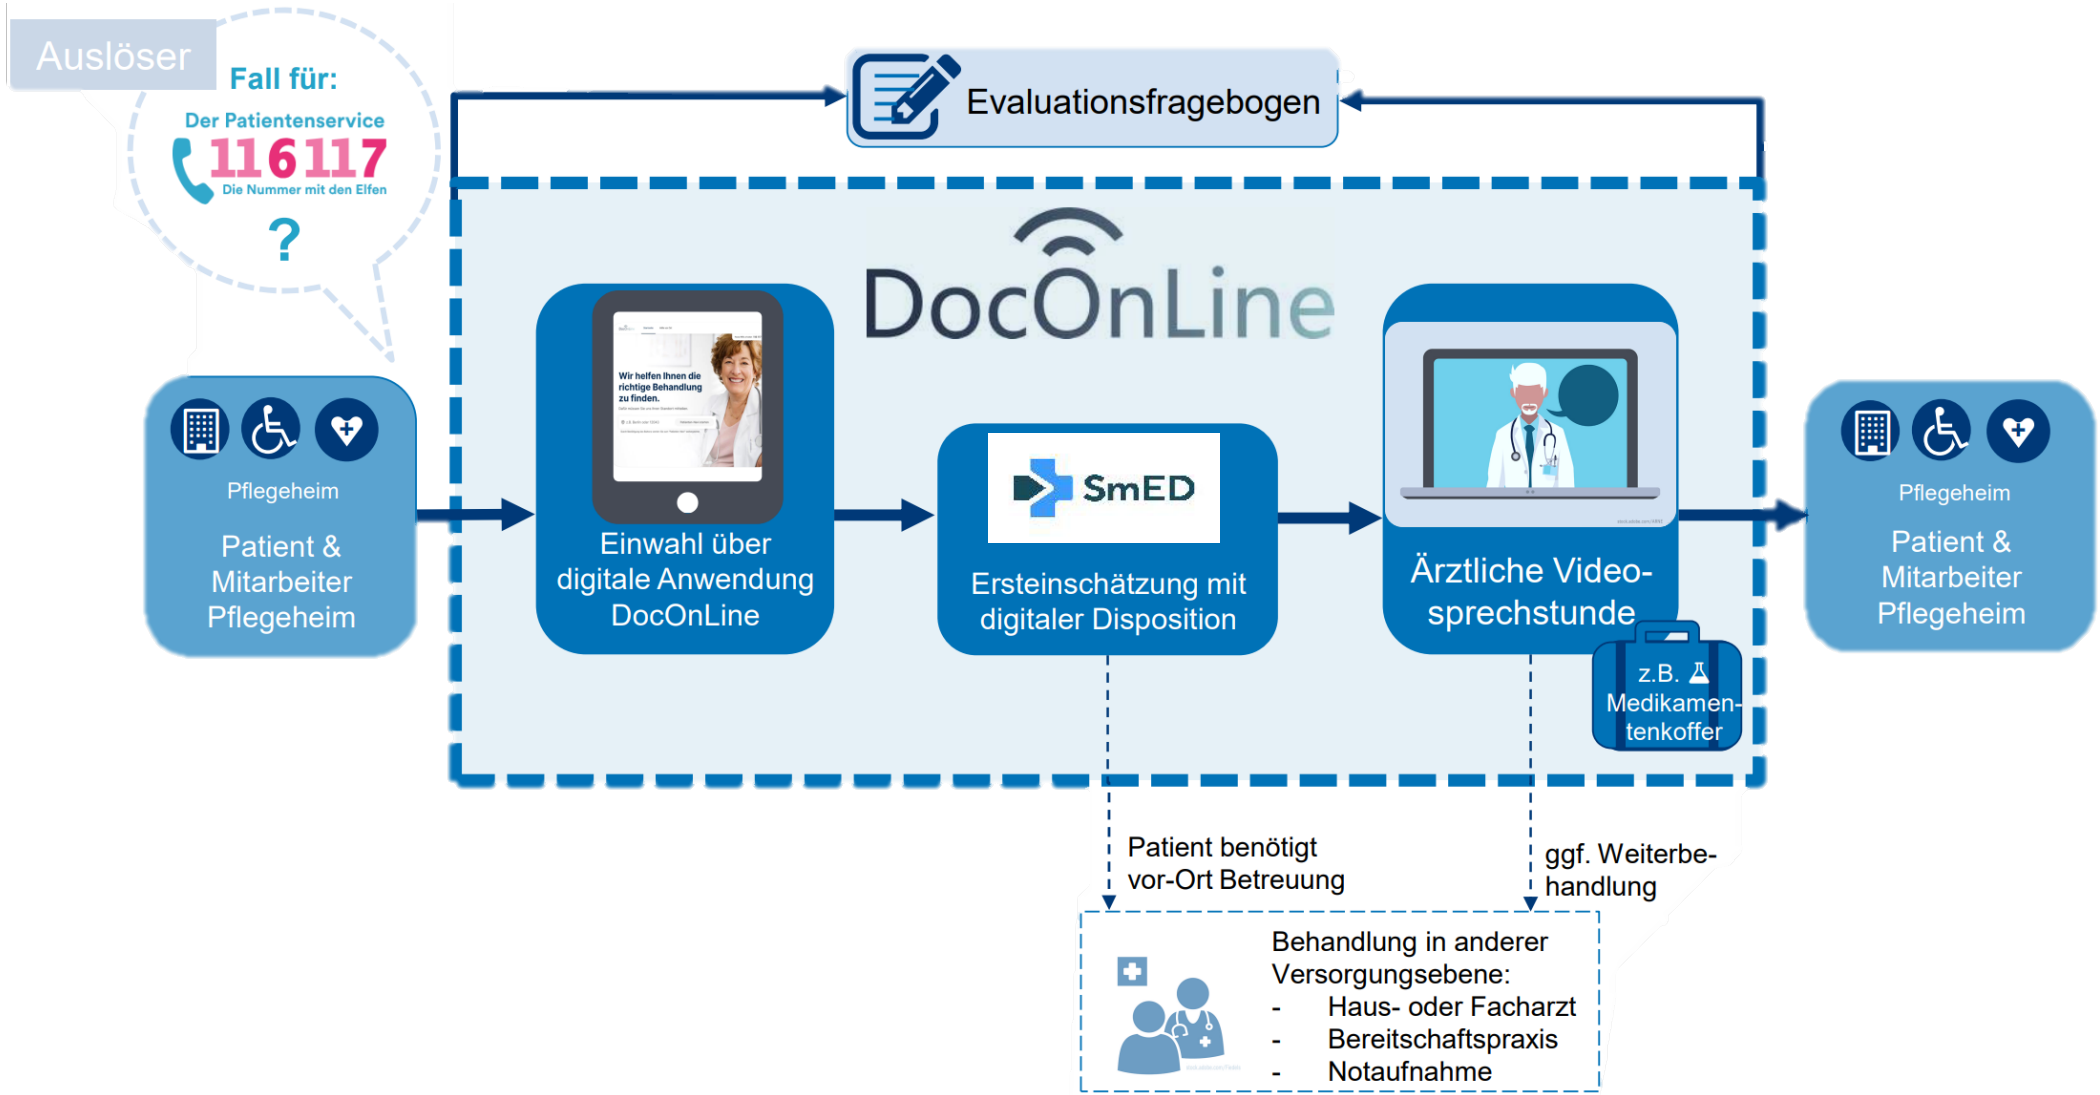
Auslöser

Fall für:

Der Patientenservice 116117 Die Nummer mit den Elfen

?

Evaluationsfragebogen

DocOnLine

Pflegeheim

Patient & Mitarbeiter Pflegeheim

Wir helfen Ihnen die richtige Behandlung zu finden.

Einwahl über digitale Anwendung DocOnLine

SmED

Ersteinschätzung mit digitaler Disposition

Ärztliche Videosprechstunde

z.B. Medikamentenkoffer

Pflegeheim

Patient & Mitarbeiter Pflegeheim

Patient benötigt vor-Ort Betreuung

ggf. Weiterbehandlung

Behandlung in anderer Versorgungsebene:
- Haus- oder Facharzt
- Bereitschaftspraxis
- Notaufnahme